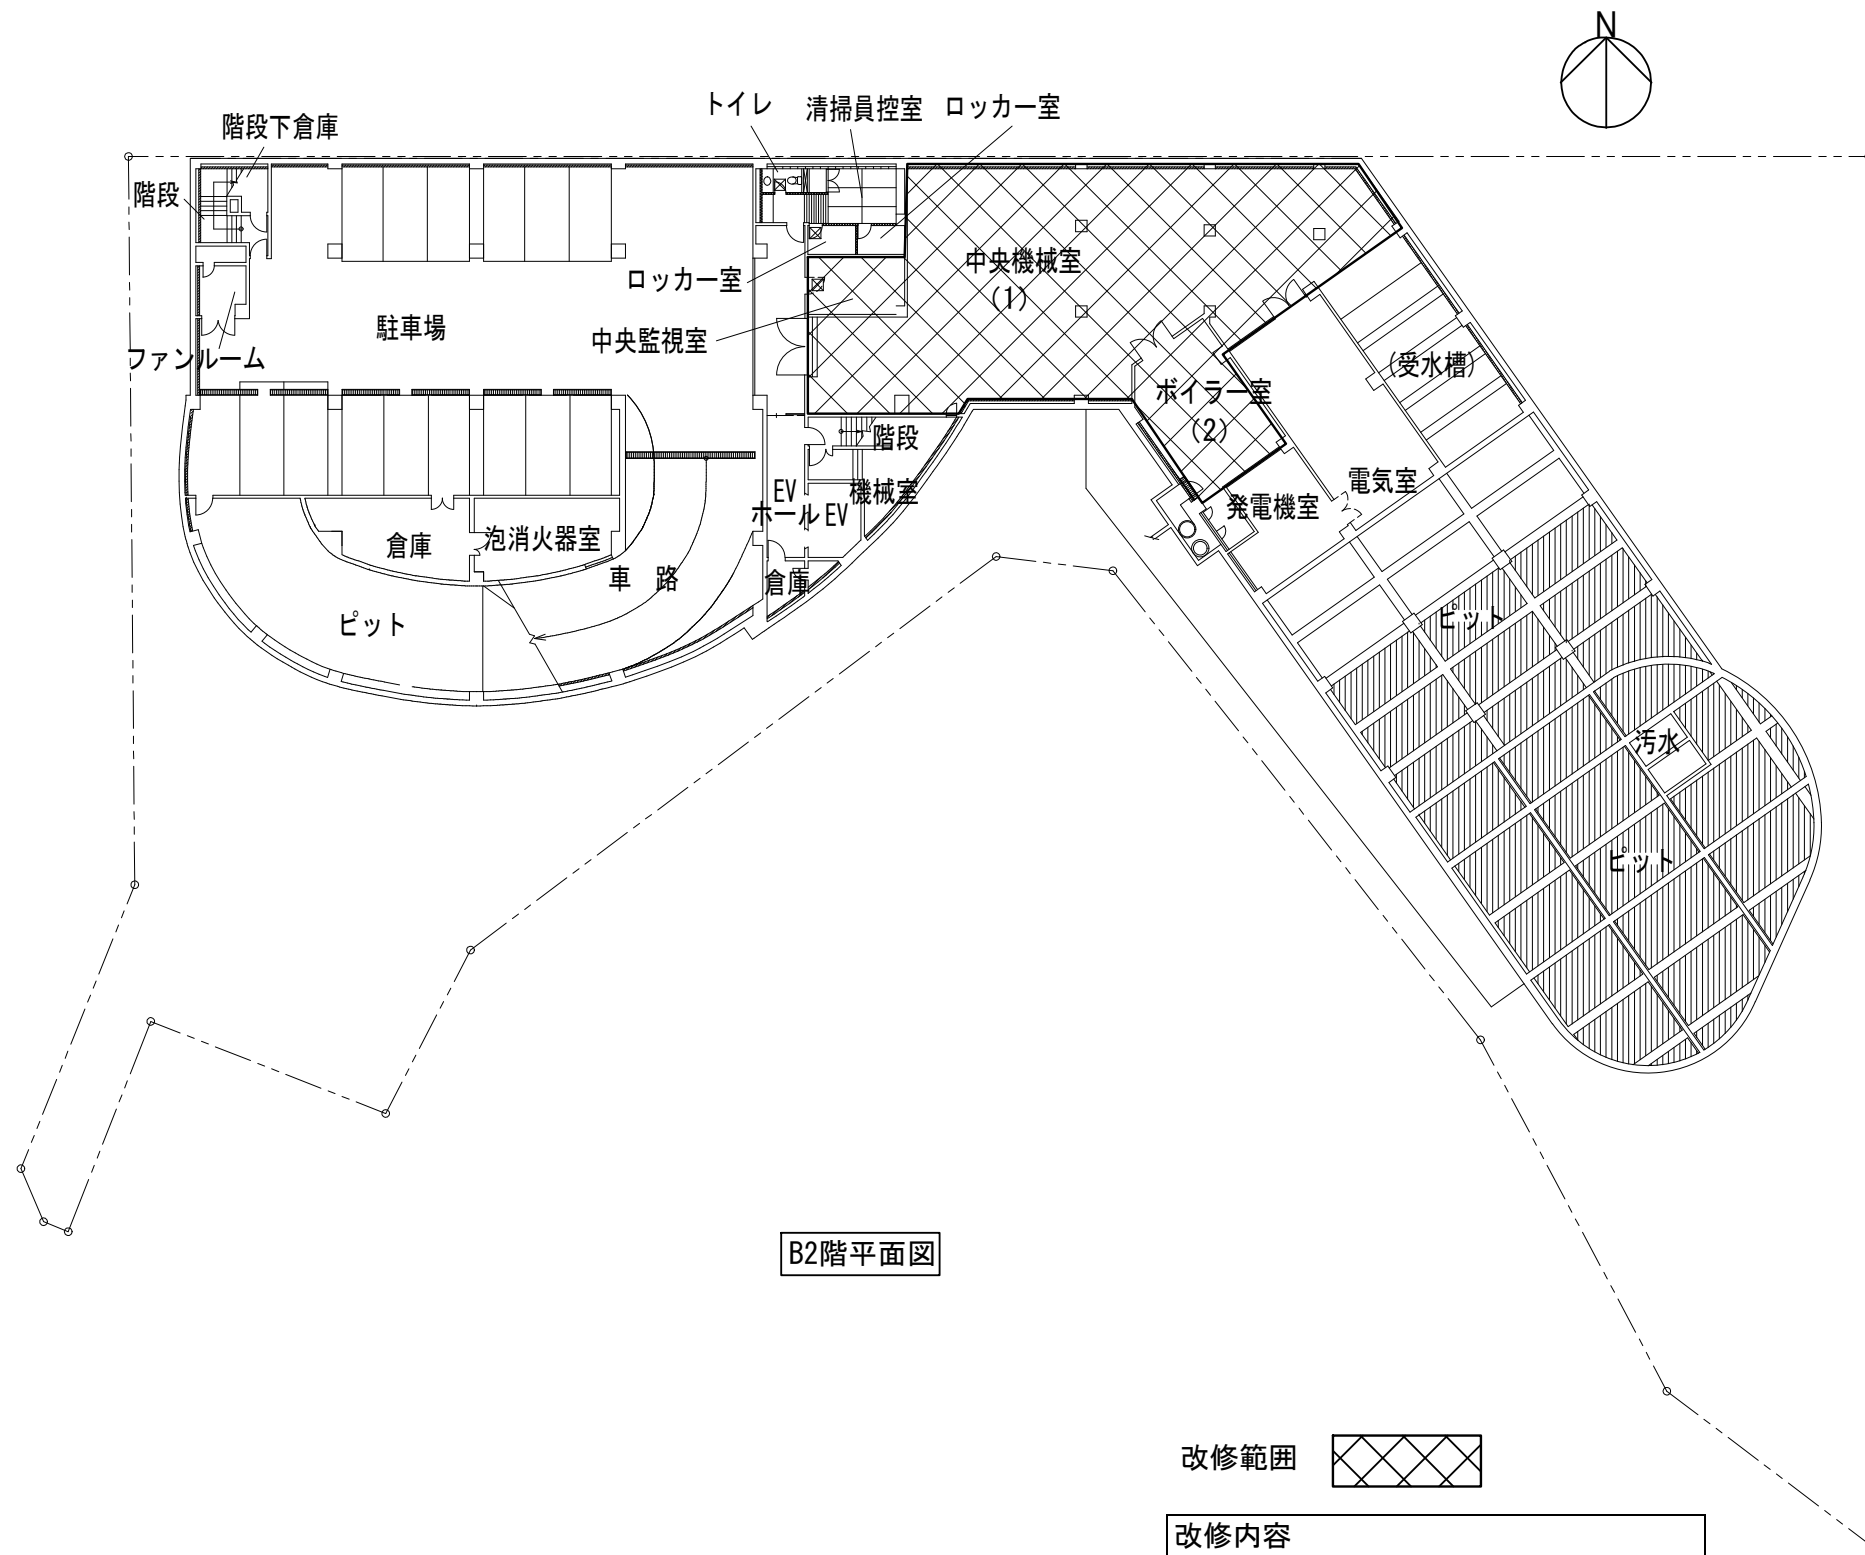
N

トイレ　清掃員控室　ロッカー室

階段下倉庫

階段

ロッカー室

中央機械室
(1)

駐車場

中央監視室

ファンルーム

(受水槽)

ボイラー室
(2)

階段

EV
ホール EV

機械室

電気室

発電機室

倉庫

泡消火器室

車　路

倉庫

ピット

ピット

汚水

ピット

B2階平面図

改修範囲

改修内容